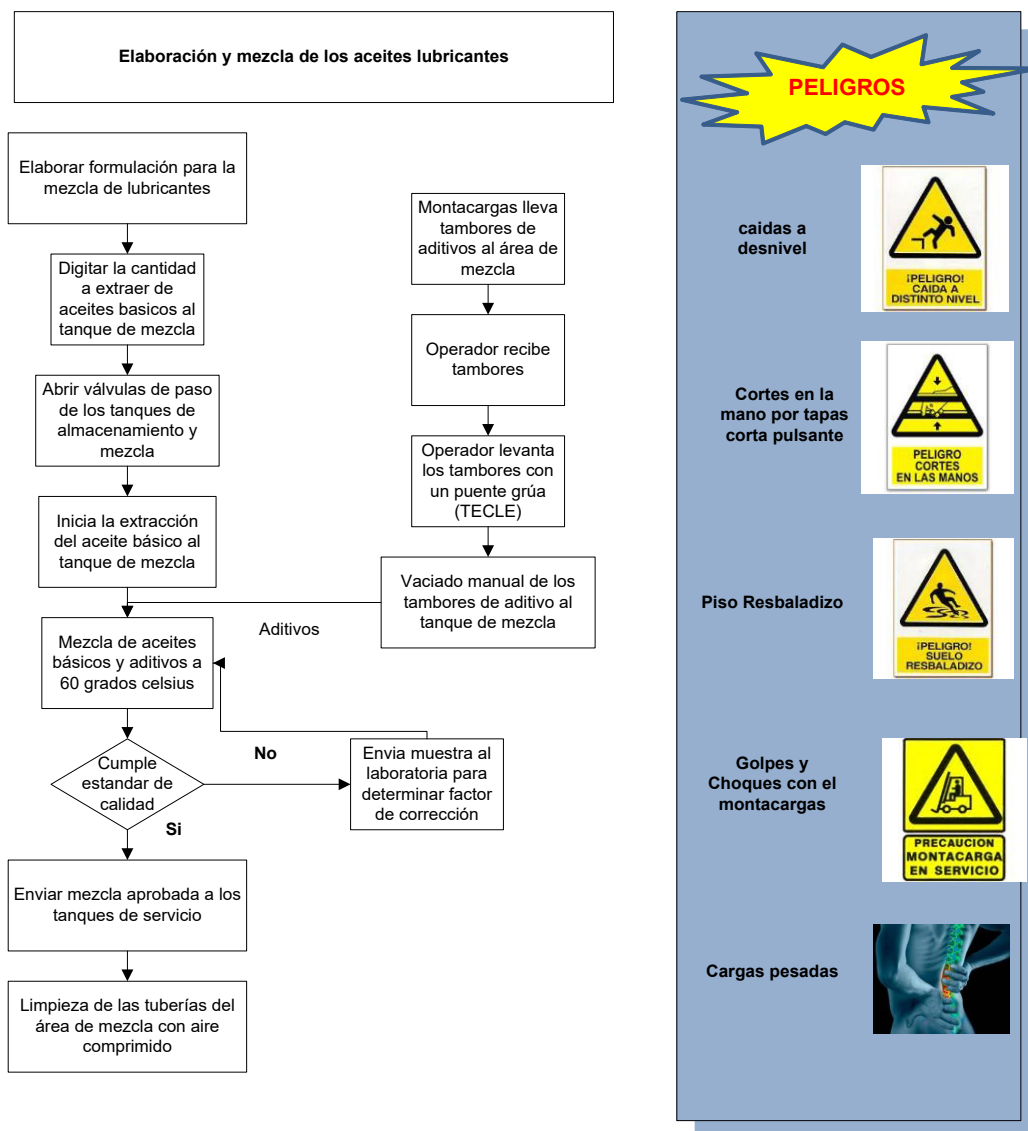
Elaboración y mezcla de los aceites lubricantes

Elaborar formulación para la mezcla de lubricantes

Digitar la cantidad a extraer de aceites basicos al tanque de mezcla

Abrir válvulas de paso de los tanques de almacenamiento y mezcla

Inicia la extracción del aceite básico al tanque de mezcla

Mezcla de aceites básicos y aditivos a 60 grados celsius

Cumple estandar de calidad

Si

No

Envia muestra al laboratoria para determinar factor de corrección

Enviar mezcla aprobada a los tanques de servicio

Limpieza de las tuberías del área de mezcla con aire comprimido

Montacargas lleva tambores de aditivos al área de mezcla

Operador recibe tambores

Operador levanta los tambores con un puente grúa (TECLE)

Vaciado manual de los tambores de aditivo al tanque de mezcla

Aditivos

PELIGROS

caidas a desnivel

¡PELIGRO! CAIDA A DISTINTO NIVEL

Cortes en la mano por tapas corta pulsante

PELIGRO CORTES EN LAS MANOS

Piso Resbaladizo

¡PELIGRO! SUELO RESBALADIZO

Golpes y Choques con el montacargas

PRECAUCION MONTACARGA EN SERVICIO

Cargas pesadas